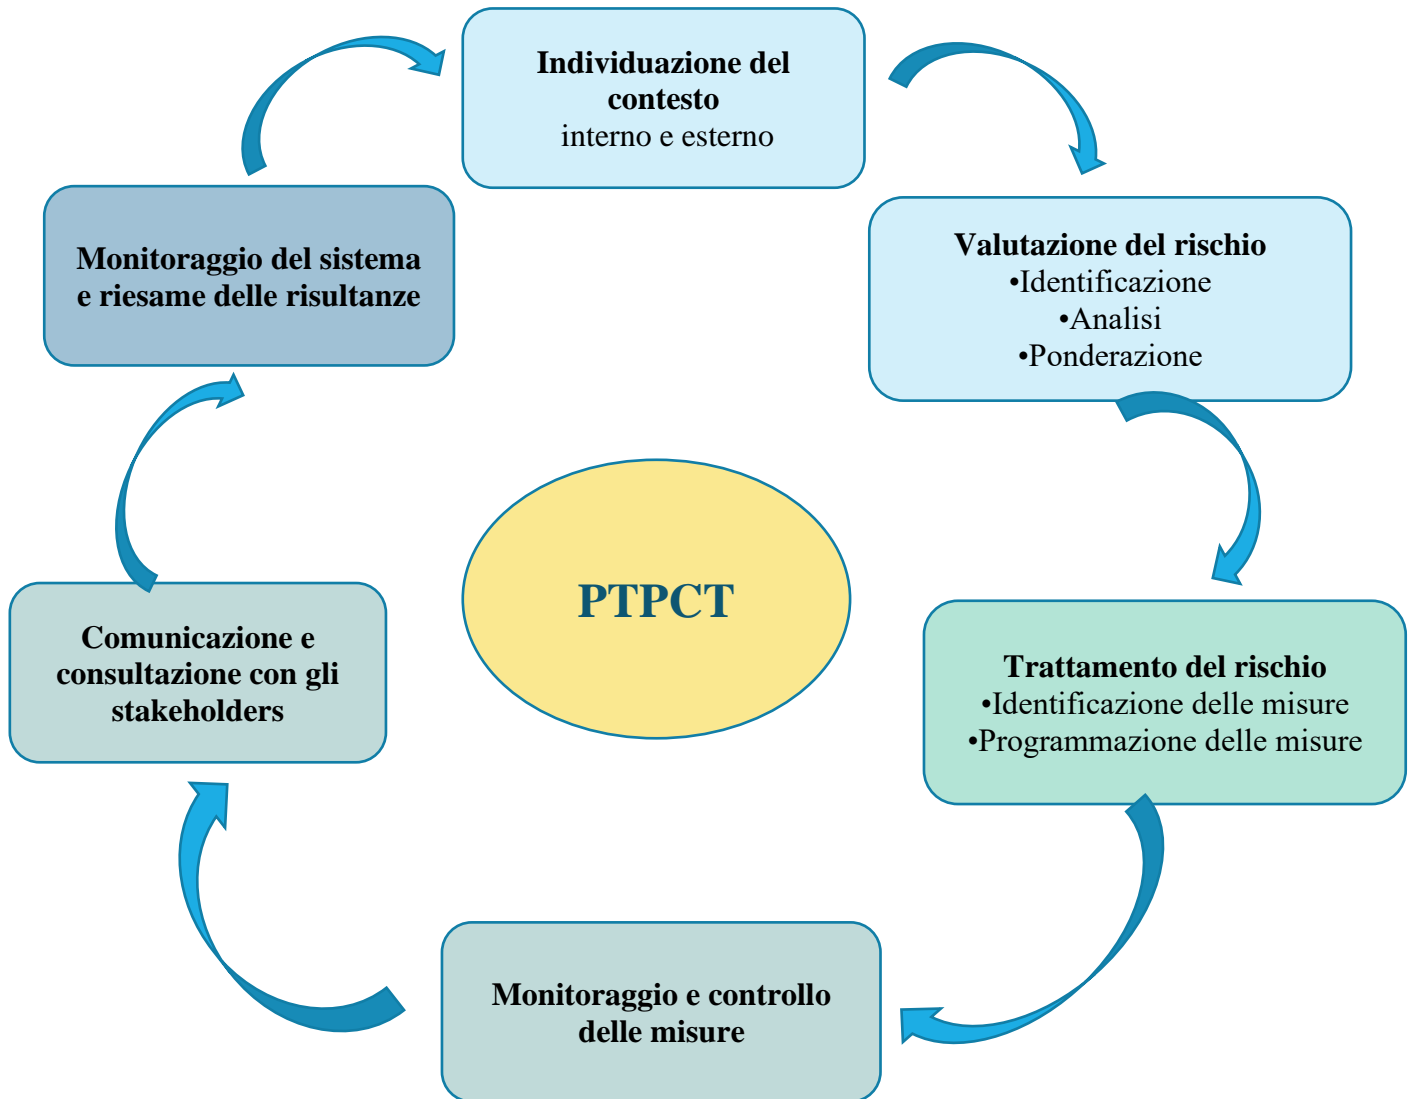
Individuazione del contesto
interno e esterno

Valutazione del rischio
•Identificazione
•Analisi
•Ponderazione

Trattamento del rischio
•Identificazione delle misure
•Programmazione delle misure

Monitoraggio e controllo delle misure

Comunicazione e consultazione con gli stakeholders

Monitoraggio del sistema e riesame delle risultanze

PTPCT